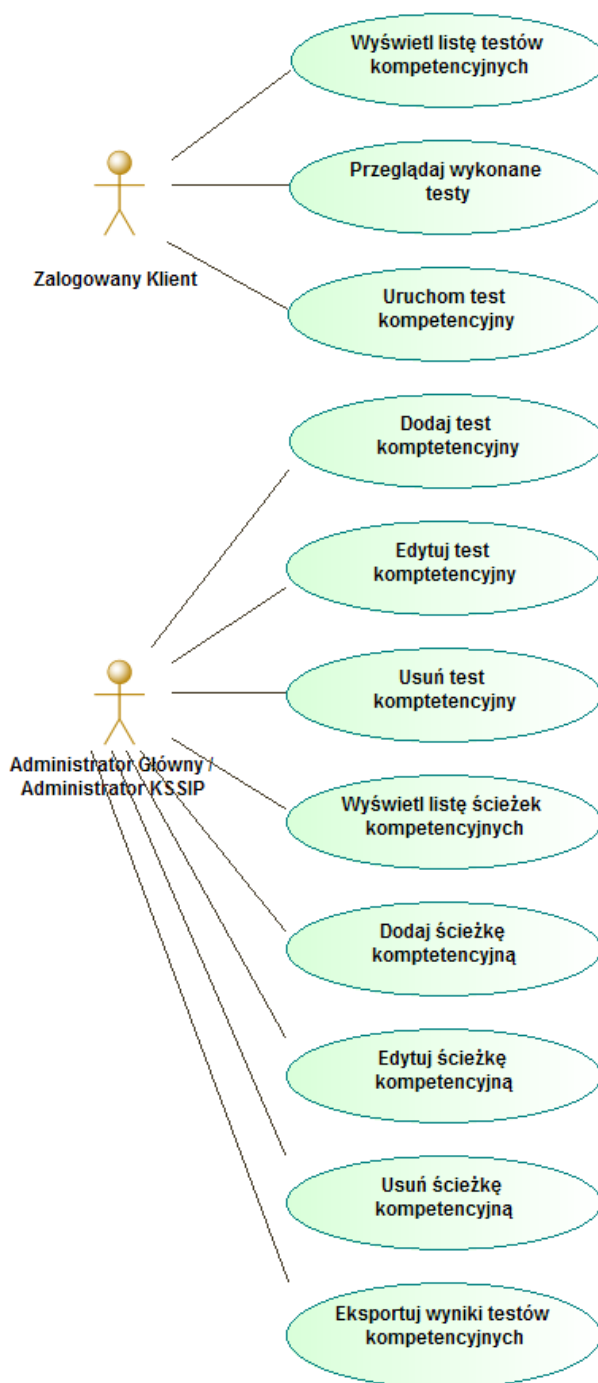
Wyświetl listę testów kompetencyjnych

Przeglądaj wykonane testy

Zalogowany Klient

Uruchom test kompetencyjny

Dodaj test komptetencyjny

Edytuj test komptetencyjny

Usuń test komptetencyjny

Administrator Główny / Administrator KSSIP

Wyświetl listę ścieżek kompetencyjnych

Dodaj ścieżkę komptetencyjną

Edytuj ścieżkę kompetencyjną

Usuń ścieżkę kompetencyjną

Eksportuj wyniki testów kompetencyjnych